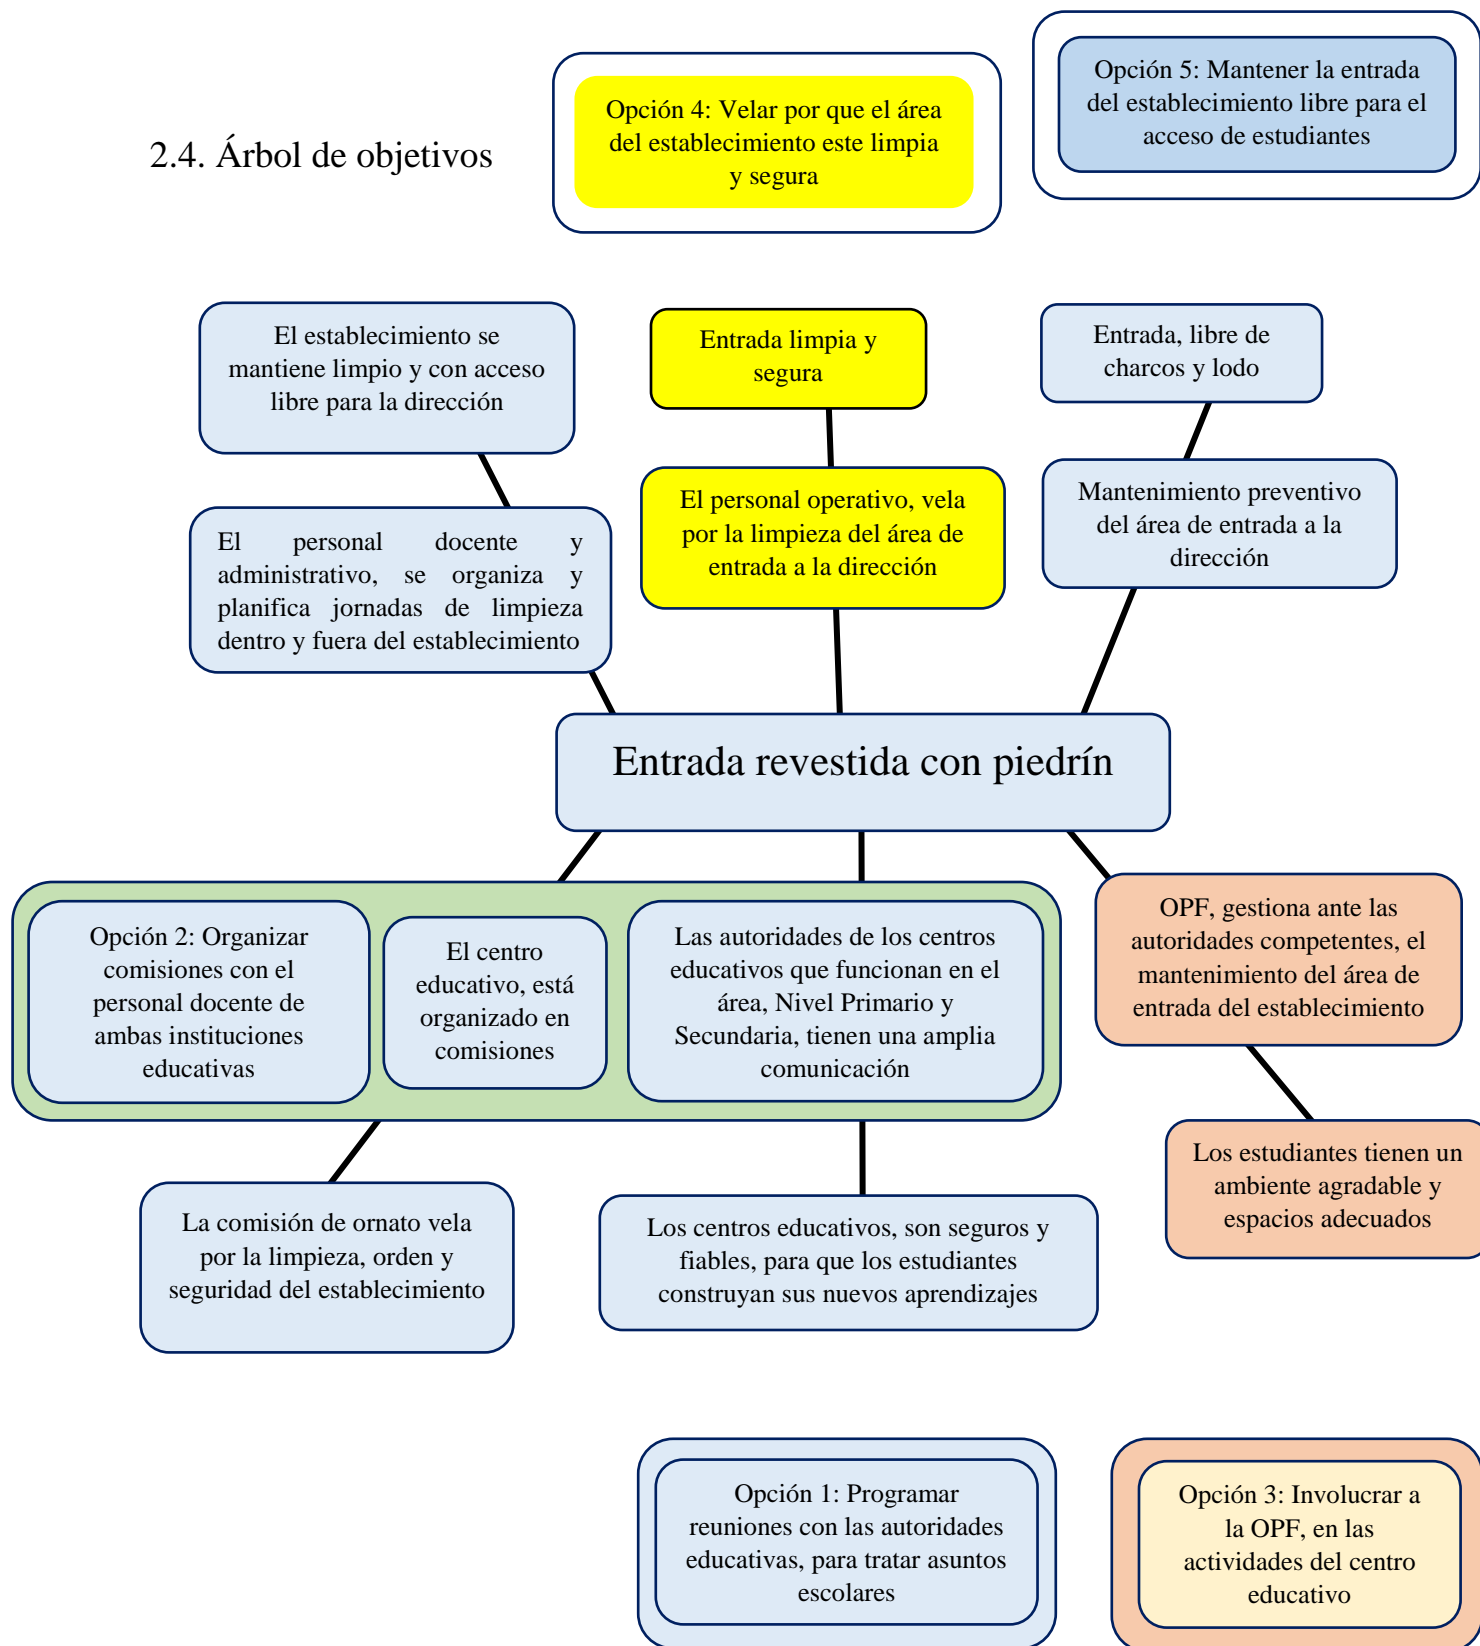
2.4. Árbol de objetivos

Opción 4: Velar por que el área del establecimiento este limpia y segura

Opción 5: Mantener la entrada del establecimiento libre para el acceso de estudiantes

El establecimiento se mantiene limpio y con acceso libre para la dirección

Entrada limpia y segura

Entrada, libre de charcos y lodo

El personal docente y administrativo, se organiza y planifica jornadas de limpieza dentro y fuera del establecimiento

El personal operativo, vela por la limpieza del área de entrada a la dirección

Mantenimiento preventivo del área de entrada a la dirección

Entrada revestida con piedrín

Opción 2: Organizar comisiones con el personal docente de ambas instituciones educativas

El centro educativo, está organizado en comisiones

Las autoridades de los centros educativos que funcionan en el área, Nivel Primario y Secundaria, tienen una amplia comunicación

OPF, gestiona ante las autoridades competentes, el mantenimiento del área de entrada del establecimiento

Los estudiantes tienen un ambiente agradable y espacios adecuados

La comisión de ornato vela por la limpieza, orden y seguridad del establecimiento

Los centros educativos, son seguros y fiables, para que los estudiantes construyan sus nuevos aprendizajes

Opción 1: Programar reuniones con las autoridades educativas, para tratar asuntos escolares

Opción 3: Involucrar a la OPF, en las actividades del centro educativo